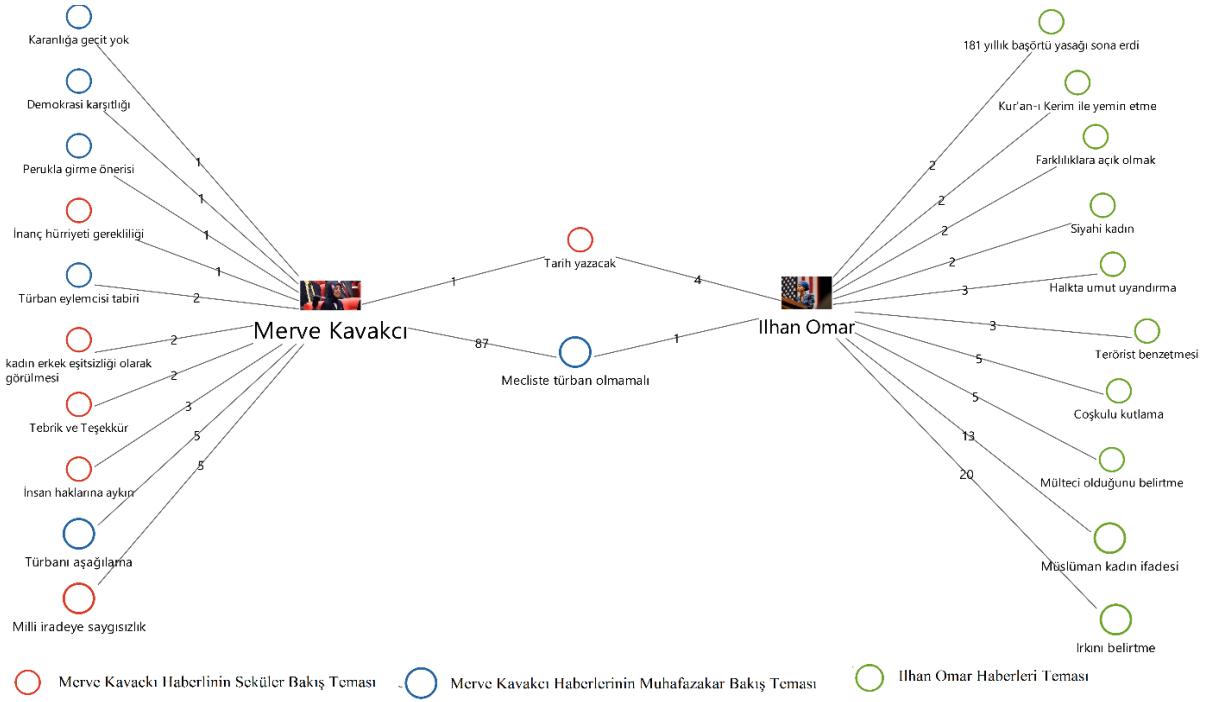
Karanlığa geçit yok
1
Demokrasi karşıtlığı
1
Perukla girme önerisi
1
İnanç hürriyeti gerekliliği
1
Türban eylemcisi tabiri
2
kadın erkek eşitsizliği olarak görülmesi
2
2
Tebrik ve Teşekkür
3
İnsan haklarına aykırı
5
Türbanı aşağılama
5
Milli iradeye saygısızlık

Merve Kavakcı

Tarih yazacak
1
4
Mecliste türban olmamalı
87
1

Ilhan Omar

181 yıllık başörtü yasağı sona erdi
2
Kur'an-ı Kerim ile yemin etme
2
Farklılıklara açık olmak
2
Siyahi kadın
2
Halkta umut uyandırma
3
3
Terörist benzetmesi
5
Coşkulu kutlama
5
13
Mülteci olduğunu belirtme
20
Müslüman kadın ifadesi
Irkını belirtme

Merve Kavackı Haberlinin Seküler Bakış Teması
Merve Kavakcı Haberlerinin Muhafazakar Bakış Teması
Ilhan Omar Haberleri Teması